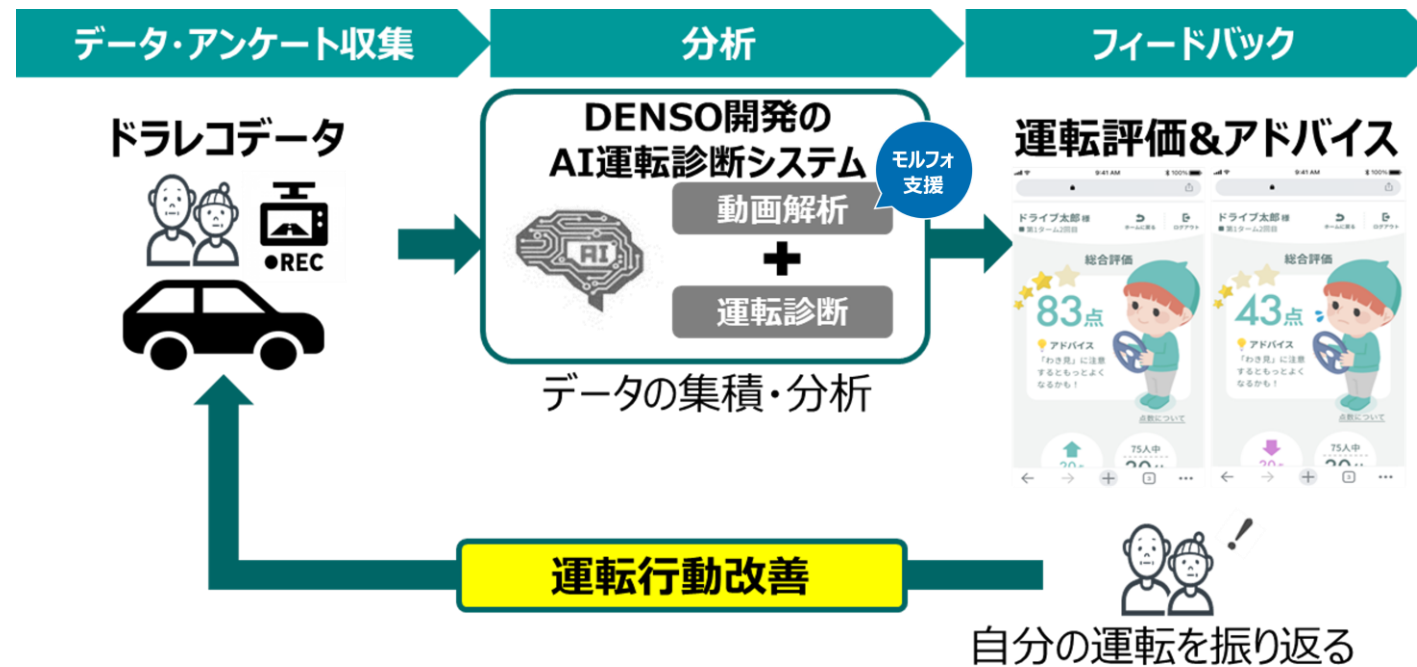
データ・アンケート収集

分析

フィードバック

ドラレコデータ

●REC

DENSO開発の AI運転診断システム

モルフォ支援

AI

動画解析

+

運転診断

データの集積・分析

運転評価&アドバイス

9:41 AM 100%

ドライブ太郎 様
第1ターム2回目

ホームに戻る

ログアウト

総合評価

83点

アドバイス

「わき見」に注意するともっとよくなるかも！

点数について

75人中

9:41 AM 100%

ドライブ太郎 様
第1ターム2回目

ホームに戻る

ログアウト

総合評価

43点

アドバイス

「わき見」に注意するともっとよくなるかも！

点数について

75人中

運転行動改善

自分の運転を振り返る